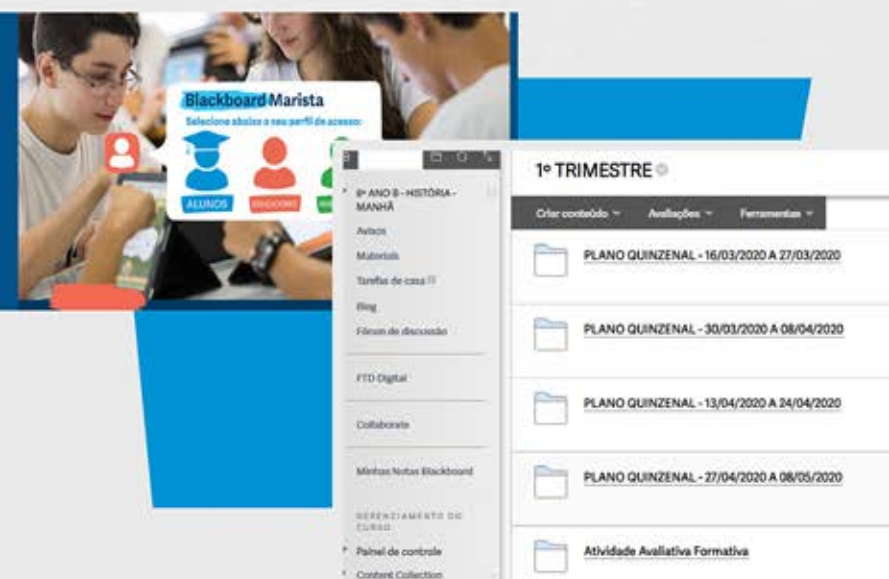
Blackboard Marista
Selecione abaixo o seu perfil de acesso:
ALUNOS
EDUCADORES

8º ANO B - HISTÓRIA - MANHÃ
Avisos
Materiais
Tarefas de casa
Blog
Fóruns de discussão
FTD Digital
Collaborate
Minhas Notas Blackboard
GERENCIAMENTO DO CURSO
Painel de controle
Content Collection

1º TRIMESTRE
Criar conteúdo
Avaliações
Ferramentas
PLANO QUINZENAL - 16/03/2020 À 27/03/2020
PLANO QUINZENAL - 30/03/2020 A 08/04/2020
PLANO QUINZENAL - 13/04/2020 A 24/04/2020
PLANO QUINZENAL - 27/04/2020 A 08/05/2020
Atividade Avaliativa Formativa